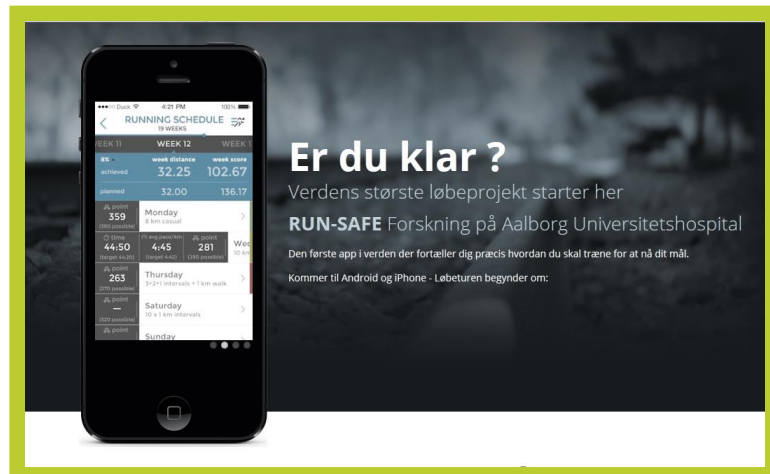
●●●○○ Duck 4:21 PM 100%

RUNNING SCHEDULE
19 WEEKS

WEEK 11 WEEK 12 WEEK 1

week distance week score
achieved 32.25 102.67
planned 32.00 136.17

point
359
(365 possible)
Monday
8 km casual

time
44:50
(target 44:20)
pace
4:45
(target 4:42)
point
281
(290 possible)
Wed
10 km

point
263
(270 possible)
Thursday
3×2+1 intervals + 1 km walk

point
—
(320 possible)
Saturday
10 x 1 km intervals

point
Sunday

Er du klar ?

Verdens største løbeprojekt starter her

RUN-SAFE Forskning på Aalborg Universitetshospital

Den første app i verden der fortæller dig præcis hvordan du skal træne for at nå dit mål.

Kommer til Android og iPhone - Løbeturen begynder om: